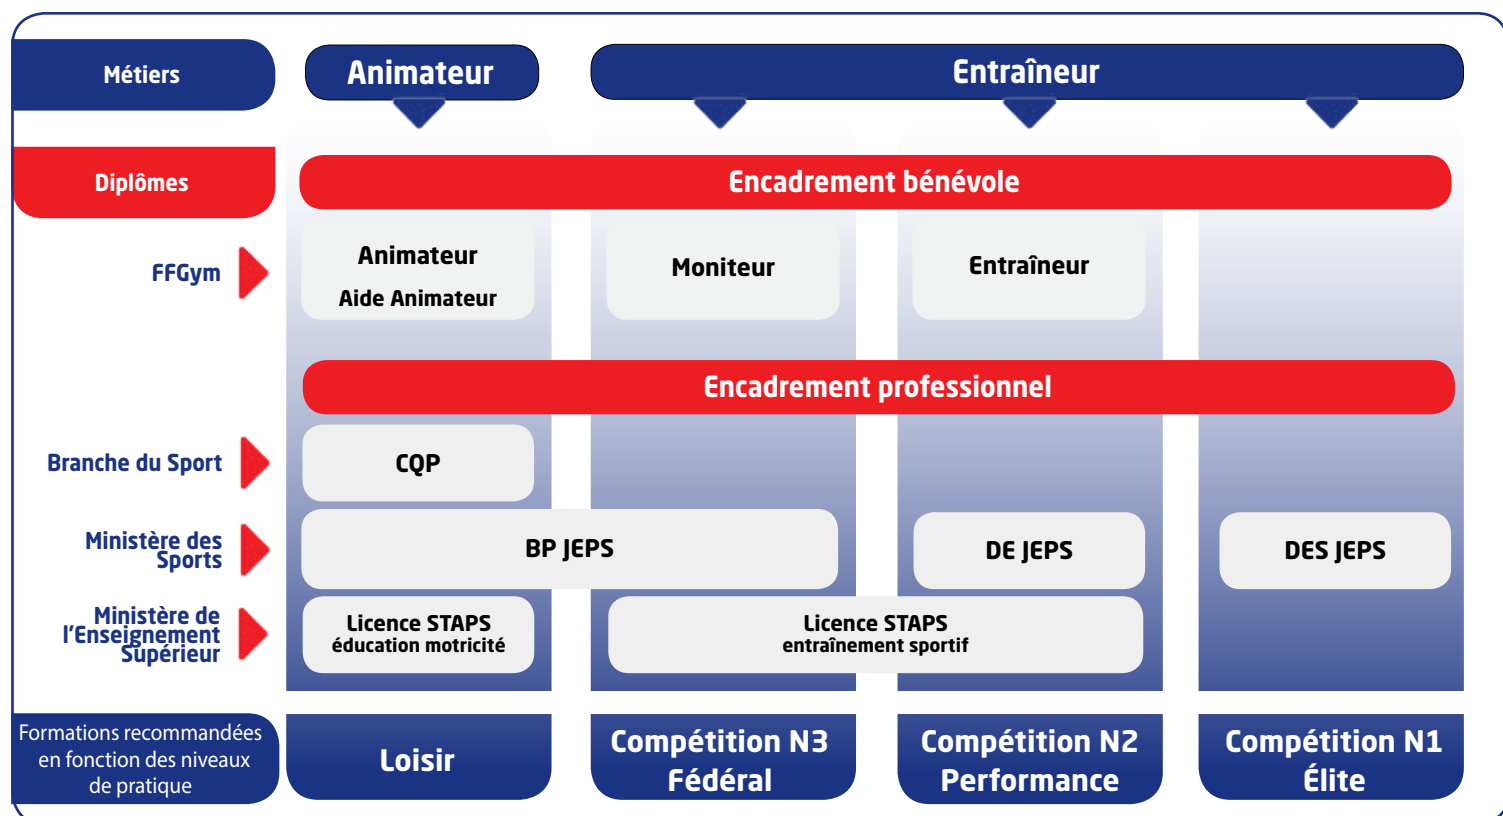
Métiers

Animateur

Entraîneur

Diplômes

Encadrement bénévole

FFGym

Animateur
Aide Animateur

Moniteur

Entraîneur

Encadrement professionnel

Branche du Sport

CQP

Ministère des Sports

BP JEPS

DE JEPS

DES JEPS

Ministère de l'Enseignement Supérieur

Licence STAPS
éducation motricité

Licence STAPS
entraînement sportif

Formations recommandées en fonction des niveaux de pratique

Loisir

Compétition N3
Fédéral

Compétition N2
Performance

Compétition N1
Élite